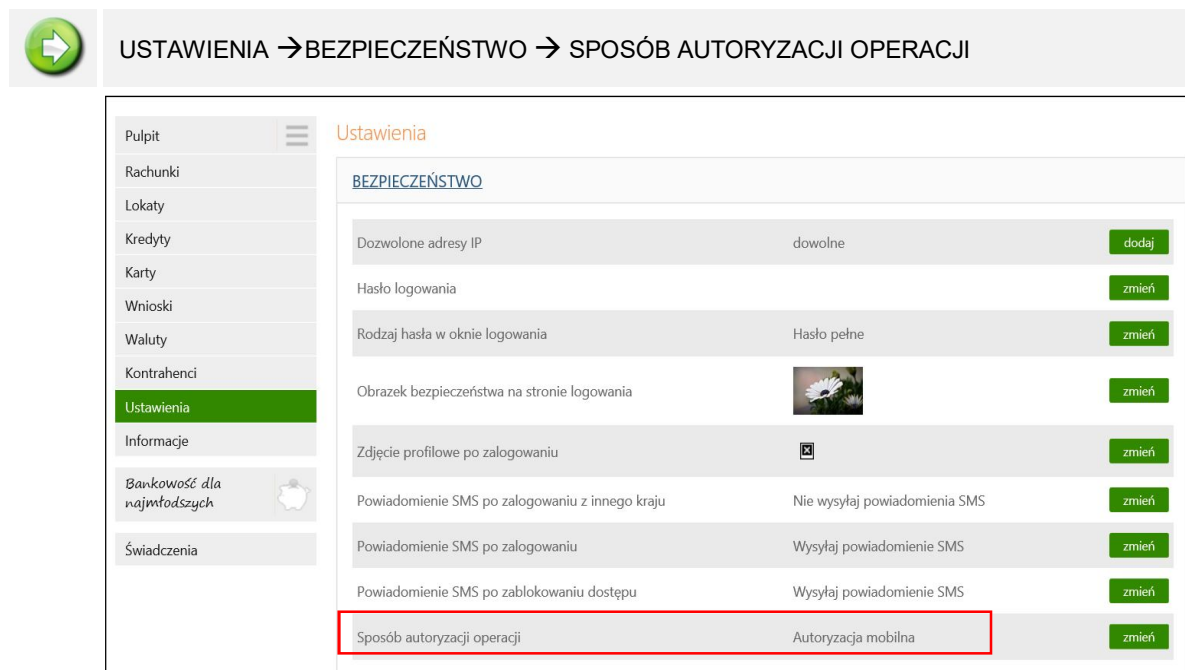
USTAWIENIA →BEZPIECZEŃSTWO → SPOSÓB AUTORYZACJI OPERACJI

Pulpit
Rachunki
Lokaty
Kredyty
Karty
Wnioski
Waluty
Kontrahenci
Ustawienia
Informacje
Bankowość dla najmłodszych
Świadczenia

Ustawienia

BEZPIECZEŃSTWO

| | | |
|---|---|---|
| Dozwolone adresy IP | dowolne | dodaj |
| Hasło logowania | | zmień |
| Rodzaj hasła w oknie logowania | Hasło pełne | zmień |
| Obrazek bezpieczeństwa na stronie logowania | | zmień |
| Zdjęcie profilowe po zalogowaniu | | zmień |
| Powiadomienie SMS po zalogowaniu z innego kraju | Nie wysyłaj powiadomienia SMS | zmień |
| Powiadomienie SMS po zalogowaniu | Wysyłaj powiadomienie SMS | zmień |
| Powiadomienie SMS po zablokowaniu dostępu | Wysyłaj powiadomienie SMS | zmień |
| Sposób autoryzacji operacji | Autoryzacja mobilna | zmień |